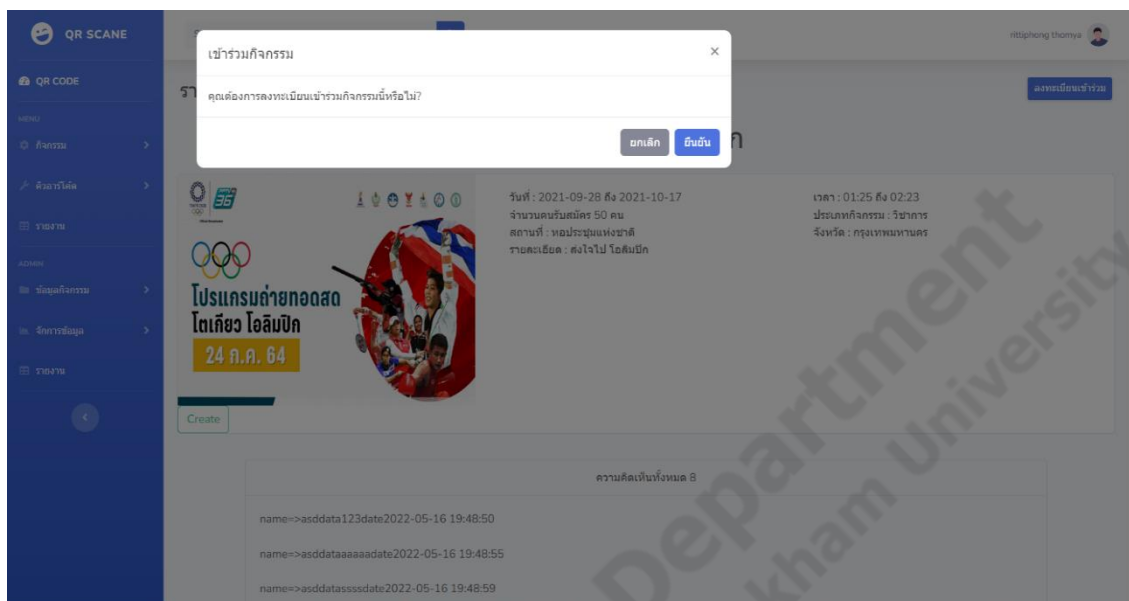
QR SCANE

QR CODE

MENU

กิจกรรม

คิวอาร์โค้ด

รายงาน

ADMIN

ข้อมูลกิจกรรม

จัดการข้อมูล

รายงาน

rittiphong thomya

ลงทะเบียนเข้าร่วม

เข้าร่วมกิจกรรม

×

คุณต้องการลงทะเบียนเข้าร่วมกิจกรรมนี้หรือไม่?

ยกเลิก

ยืนยัน

โปรแกรมถ่ายทอดสด โตเกียว โอลิมปิก

24 ก.ค. 64

วันที่ : 2021-09-28 ถึง 2021-10-17
จำนวนคนรับสมัคร 50 คน
สถานที่ : หอประชุมแห่งชาติ
รายละเอียด : ส่งใจไป โอลิมปิก

เวลา : 01:25 ถึง 02:23
ประเภทกิจกรรม : วิชาการ
จังหวัด : กรุงเทพมหานคร

Create

ความคิดเห็นทั้งหมด 8

name=>asddata123date2022-05-16 19:48:50

name=>asddataaaaaadate2022-05-16 19:48:55

name=>asddatassssdate2022-05-16 19:48:59

Department
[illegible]kham University